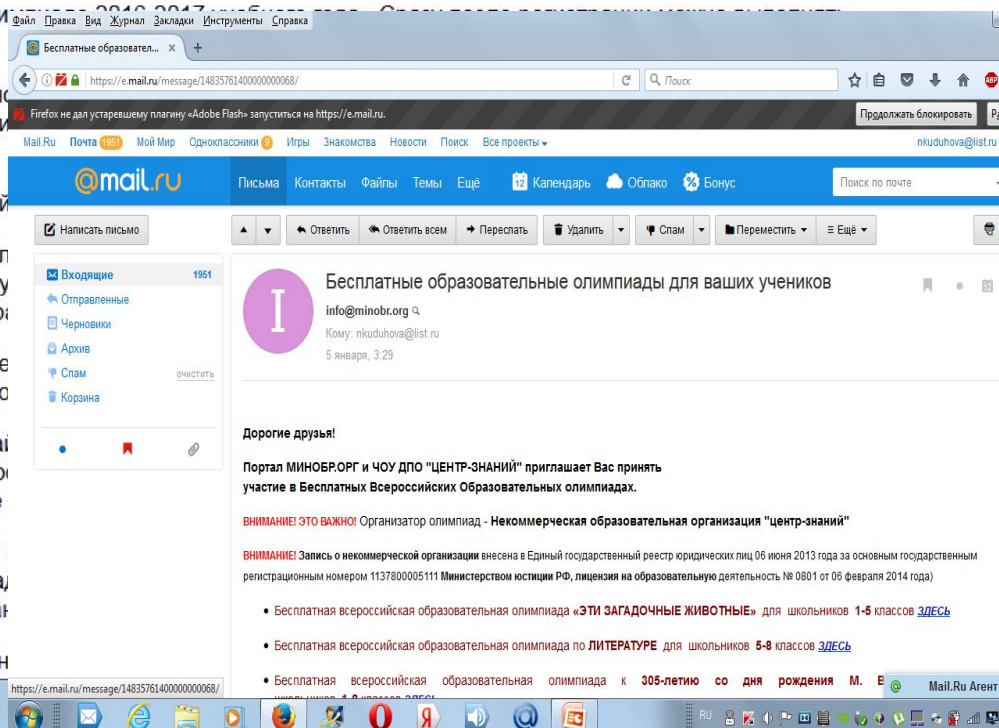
Файл Правка Вид Журнал Закладки Инструменты Справка

Бесплатные образовател... × +

https://e.mail.ru/message/14835761400000000068/

Поиск

Firefox не дал устаревшему плагину «Adobe Flash» запуститься на https://e.mail.ru.

Продолжать блокировать

Mail.Ru Почта 1951 Мой Мир Одноклассники 9 Игры Знакомства Новости Поиск Все проекты

nkuduhova@list.ru

@mail.ru Письма Контакты Файлы Темы Ещё Календарь Облако Бонус Поиск по почте

Написать письмо

Ответить Ответить всем Переслать Удалить Спам Переместить Ещё

Входящие 1951
Отправленные
Черновики
Архив
Спам очистить
Корзина

Бесплатные образовательные олимпиады для ваших учеников

info@minobr.org
Кому: nkuduhova@list.ru
5 января, 3:29

Дорогие друзья!

Портал МИНОБР.ОРГ и ЧОУ ДПО "ЦЕНТР-ЗНАНИЙ" приглашает Вас принять участие в Бесплатных Всероссийских Образовательных олимпиадах.

ВНИМАНИЕ! ЭТО ВАЖНО! Организатор олимпиад - Некоммерческая образовательная организация "центр-знаний"

ВНИМАНИЕ! Запись о некоммерческой организации внесена в Единый государственный реестр юридических лиц 06 июня 2013 года за основным государственным регистрационным номером 1137800005111 Министерством юстиции РФ, лицензия на образовательную деятельность № 0801 от 06 февраля 2014 года)

• Бесплатная всероссийская образовательная олимпиада «ЭТИ ЗАГАДОЧНЫЕ ЖИВОТНЫЕ» для школьников 1-5 классов ЗДЕСЬ

• Бесплатная всероссийская образовательная олимпиада по ЛИТЕРАТУРЕ для школьников 5-8 классов ЗДЕСЬ

• Бесплатная всероссийская образовательная олимпиада к 305-летию со дня рождения М. В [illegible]

https://e.mail.ru/message/14835761400000000068/

Mail.Ru Агент

RU